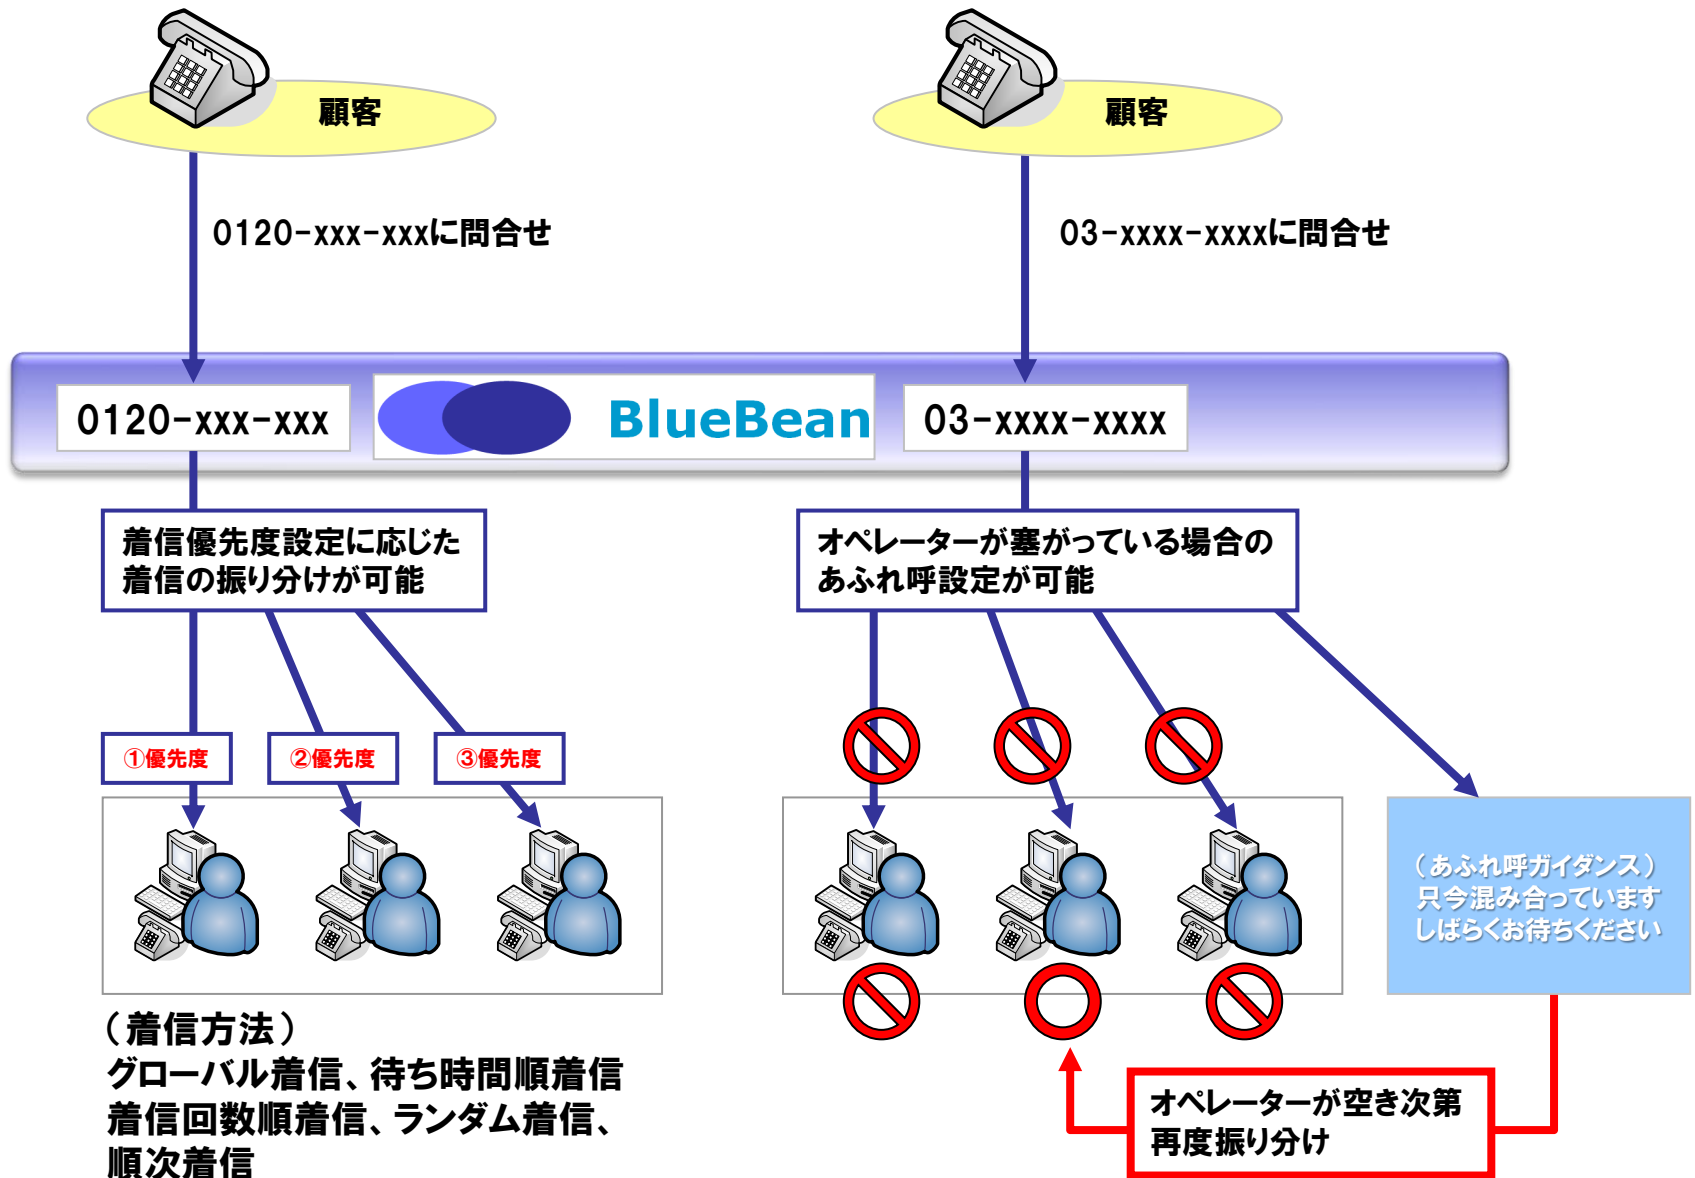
顧客

顧客

0120-xxx-xxxに問合せ

03-xxxx-xxxxに問合せ

0120-xxx-xxx

BlueBean

03-xxxx-xxxx

着信優先度設定に応じた着信の振り分けが可能

オペレーターが塞がっている場合のあふれ呼設定が可能

①優先度

②優先度

③優先度

（あふれ呼ガイダンス）
只今混み合っています
しばらくお待ちください

（着信方法）
グローバル着信、待ち時間順着信
着信回数順着信、ランダム着信、
順次着信

オペレーターが空き次第
再度振り分け